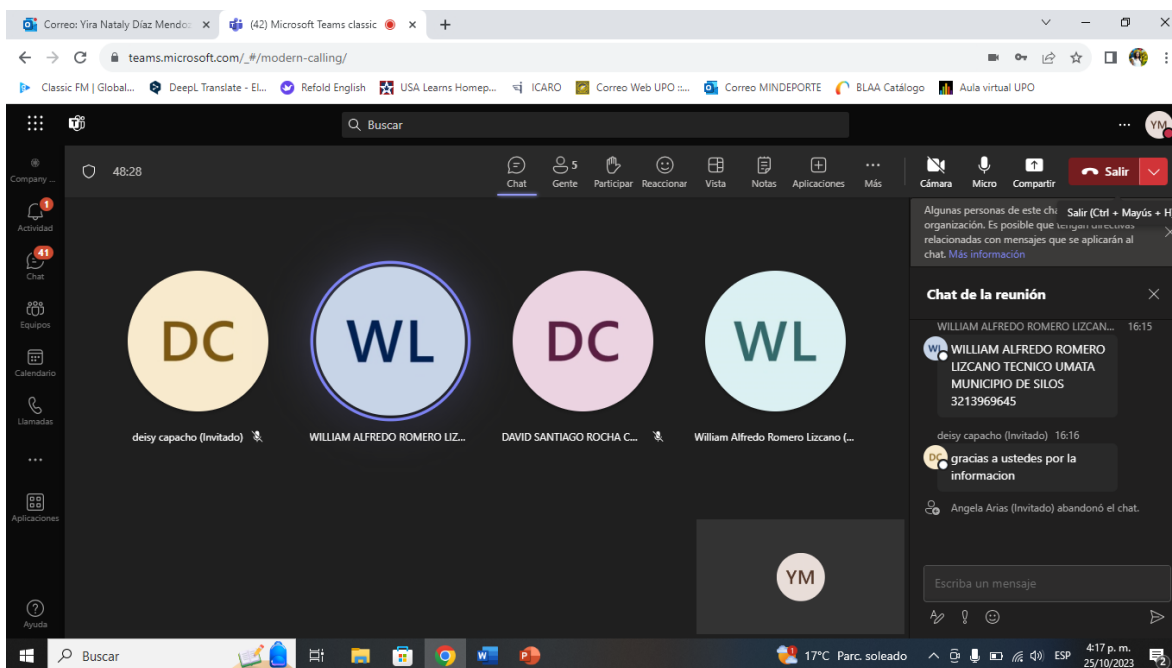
Correo: Yira Nataly Díaz Mendo ×
(42) Microsoft Teams classic ×
+
teams.microsoft.com/_#/modern-calling/
Classic FM | Global... DeepL Translate - El... Refold English USA Learns Homep... ICARO Correo Web UPO :... Correo MINDEPORTE BLAA Catálogo Aula virtual UPO

Buscar
YM
Company ...
1
Actividad
41
Chat
Equipos
Calendario
Llamadas
...
Aplicaciones
Ayuda

48:28
Chat
5
Gente
Participar
Reaccionar
Vista
Notas
Aplicaciones
...
Más
Cámara
Micro
Compartir
Salir

Algunas personas de este cha organización. Es posible que tengan directivas relacionadas con mensajes que se aplicarán al chat. Más información
Salir (Ctrl + Mayús + H

DC
deisy capacho (Invitado)
WL
WILLIAM ALFREDO ROMERO LIZ...
DC
DAVID SANTIAGO ROCHA C...
WL
William Alfredo Romero Lizcano (...
YM

Chat de la reunión
WILLIAM ALFREDO ROMERO LIZCAN... 16:15
WL
WILLIAM ALFREDO ROMERO LIZCANO TECNICO UMATA MUNICIPIO DE SILOS 3213969645
deisy capacho (Invitado) 16:16
DC
gracias a ustedes por la informacion
Angela Arias (Invitado) abandonó el chat.
Escriba un mensaje

Buscar
17°C Parc. soleado
ESP
4:17 p. m.
25/10/2023
2